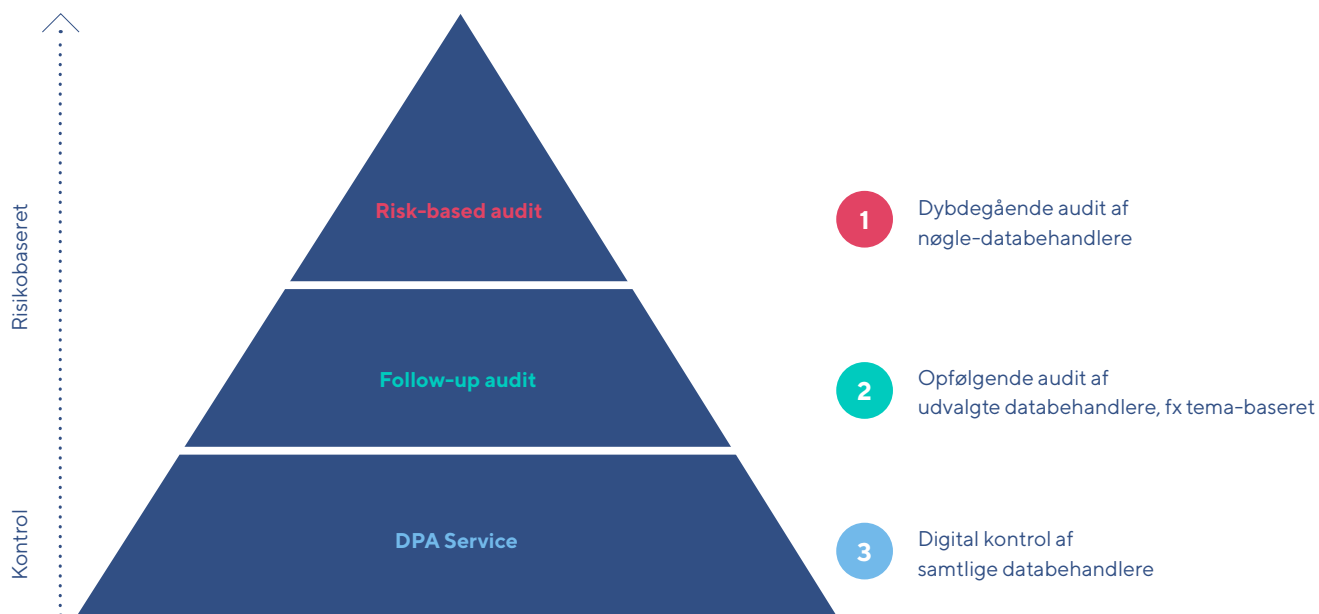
Risikobaseret

Kontrol

Risk-based audit

Follow-up audit

DPA Service

1 Dybdegående audit af nøgle-databehandlere

2 Opfølgende audit af udvalgte databehandlere, fx tema-baseret

3 Digital kontrol af samtlige databehandlere